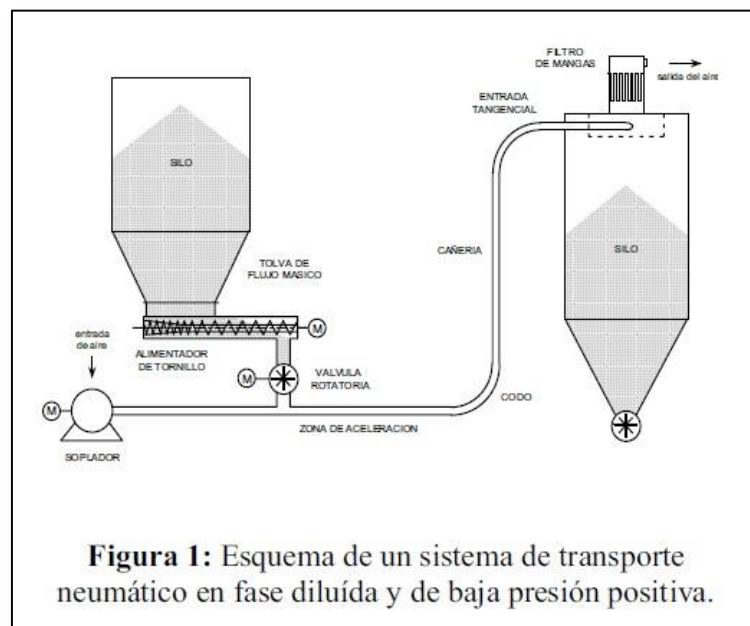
FILTRO DE MANGAS

salida del aire

ENTRADA TANGENCIAL

SILO

CAÑERIA

SILO

TOLVA DE FLUJO MASICO

entrada de aire

M

ALIMENTADOR DE TORNILLO

M

VALVULA ROTATORIA

M

CODO

ZONA DE ACELERACION

SOPLADOR

**Figura 1:** Esquema de un sistema de transporte neumático en fase diluída y de baja presión positiva.